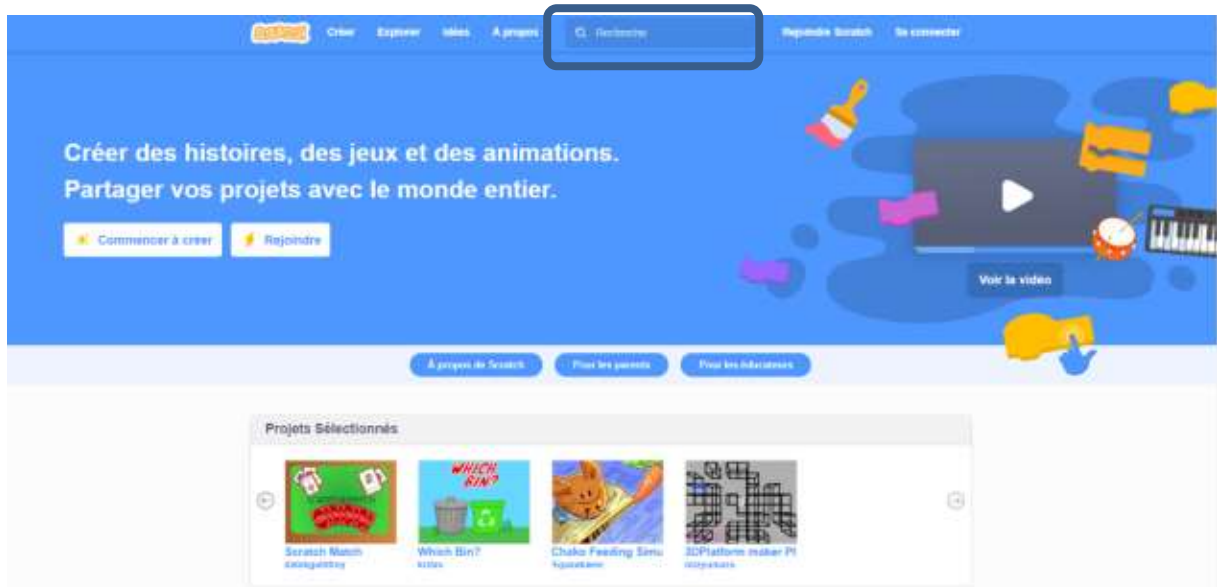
Scratch Créer Explorer Idées À propos Recherche Rejoindre Scratch Se connecter

Créer des histoires, des jeux et des animations.
Partager vos projets avec le monde entier.

Commencer à créer Rejoindre

Voir la vidéo

À propos de Scratch Pour les parents Pour les éducateurs

Projets Sélectionnés

WHICH BIN?

Scratch Match
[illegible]

Which Bin?
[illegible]

Chako Feeding Simu
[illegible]

3DPlatform maker Pl
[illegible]